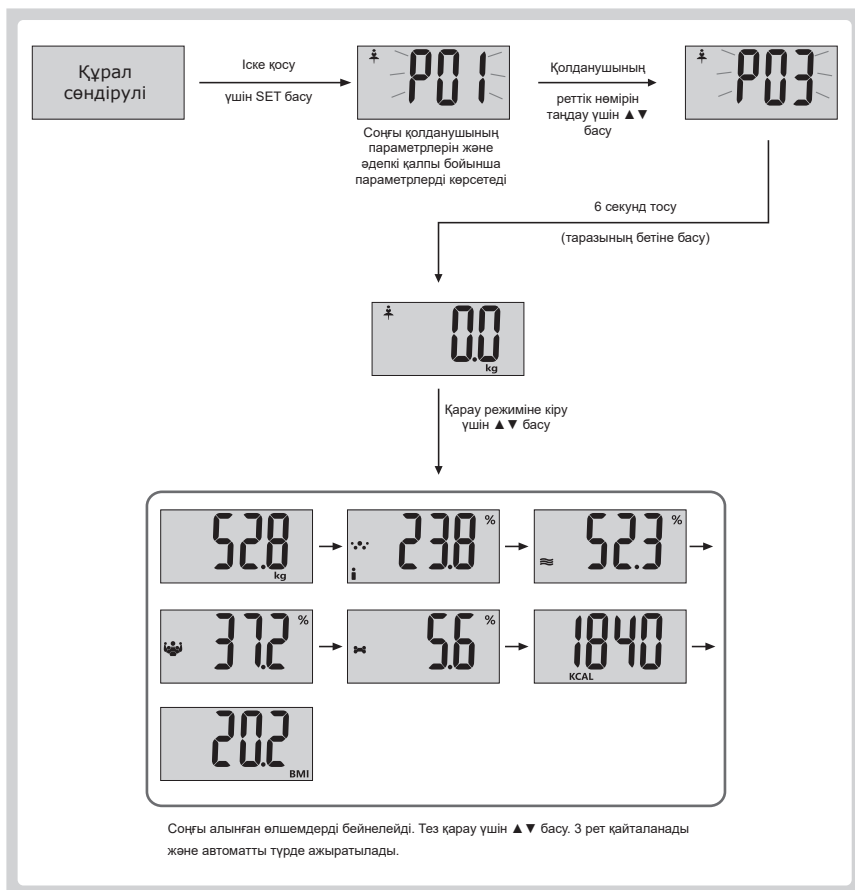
Құрал сөндірулі

Іске қосу

үшін SET басу

P01

Соңғы қолданушының параметрлерін және әдепкі қалпы бойынша параметрлерді көрсетеді

Қолданушының

реттік нөмірін таңдау үшін ▲▼ басу

P03

6 секунд тосу

(таразының бетіне басу)

0.0
kg

Қарау режиміне кіру үшін ▲▼ басу

52.8
kg

23.8
%

52.3
%

37.2
%

5.6
%

1840
KCAL

20.2
BMI

Соңғы алынған өлшемдерді бейнелейді. Тез қарау үшін ▲▼ басу. 3 рет қайталанады және автоматты түрде ажыратылады.